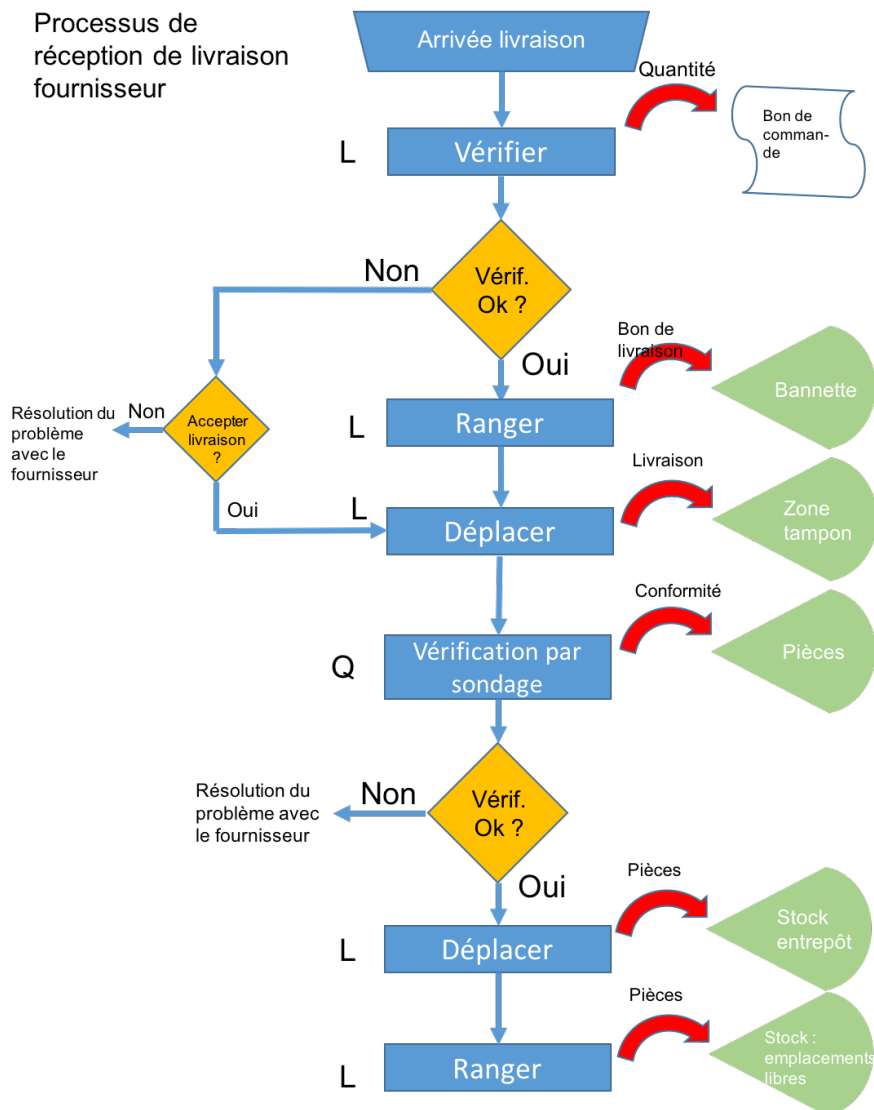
Processus de réception de livraison fournisseur

Arrivée livraison

Quantité

Bon de commande

L

Vérifier

Non

Vérif. Ok ?

Oui

Bon de livraison

Bannette

Résolution du problème avec le fournisseur

Non

Accepter livraison ?

L

Ranger

Livraison

Oui

L

Déplacer

Zone tampon

Conformité

Q

Vérification par sondage

Pièces

Résolution du problème avec le fournisseur

Non

Vérif. Ok ?

Oui

Pièces

L

Déplacer

Stock entrepôt

Pièces

L

Ranger

Stock : emplacements libres